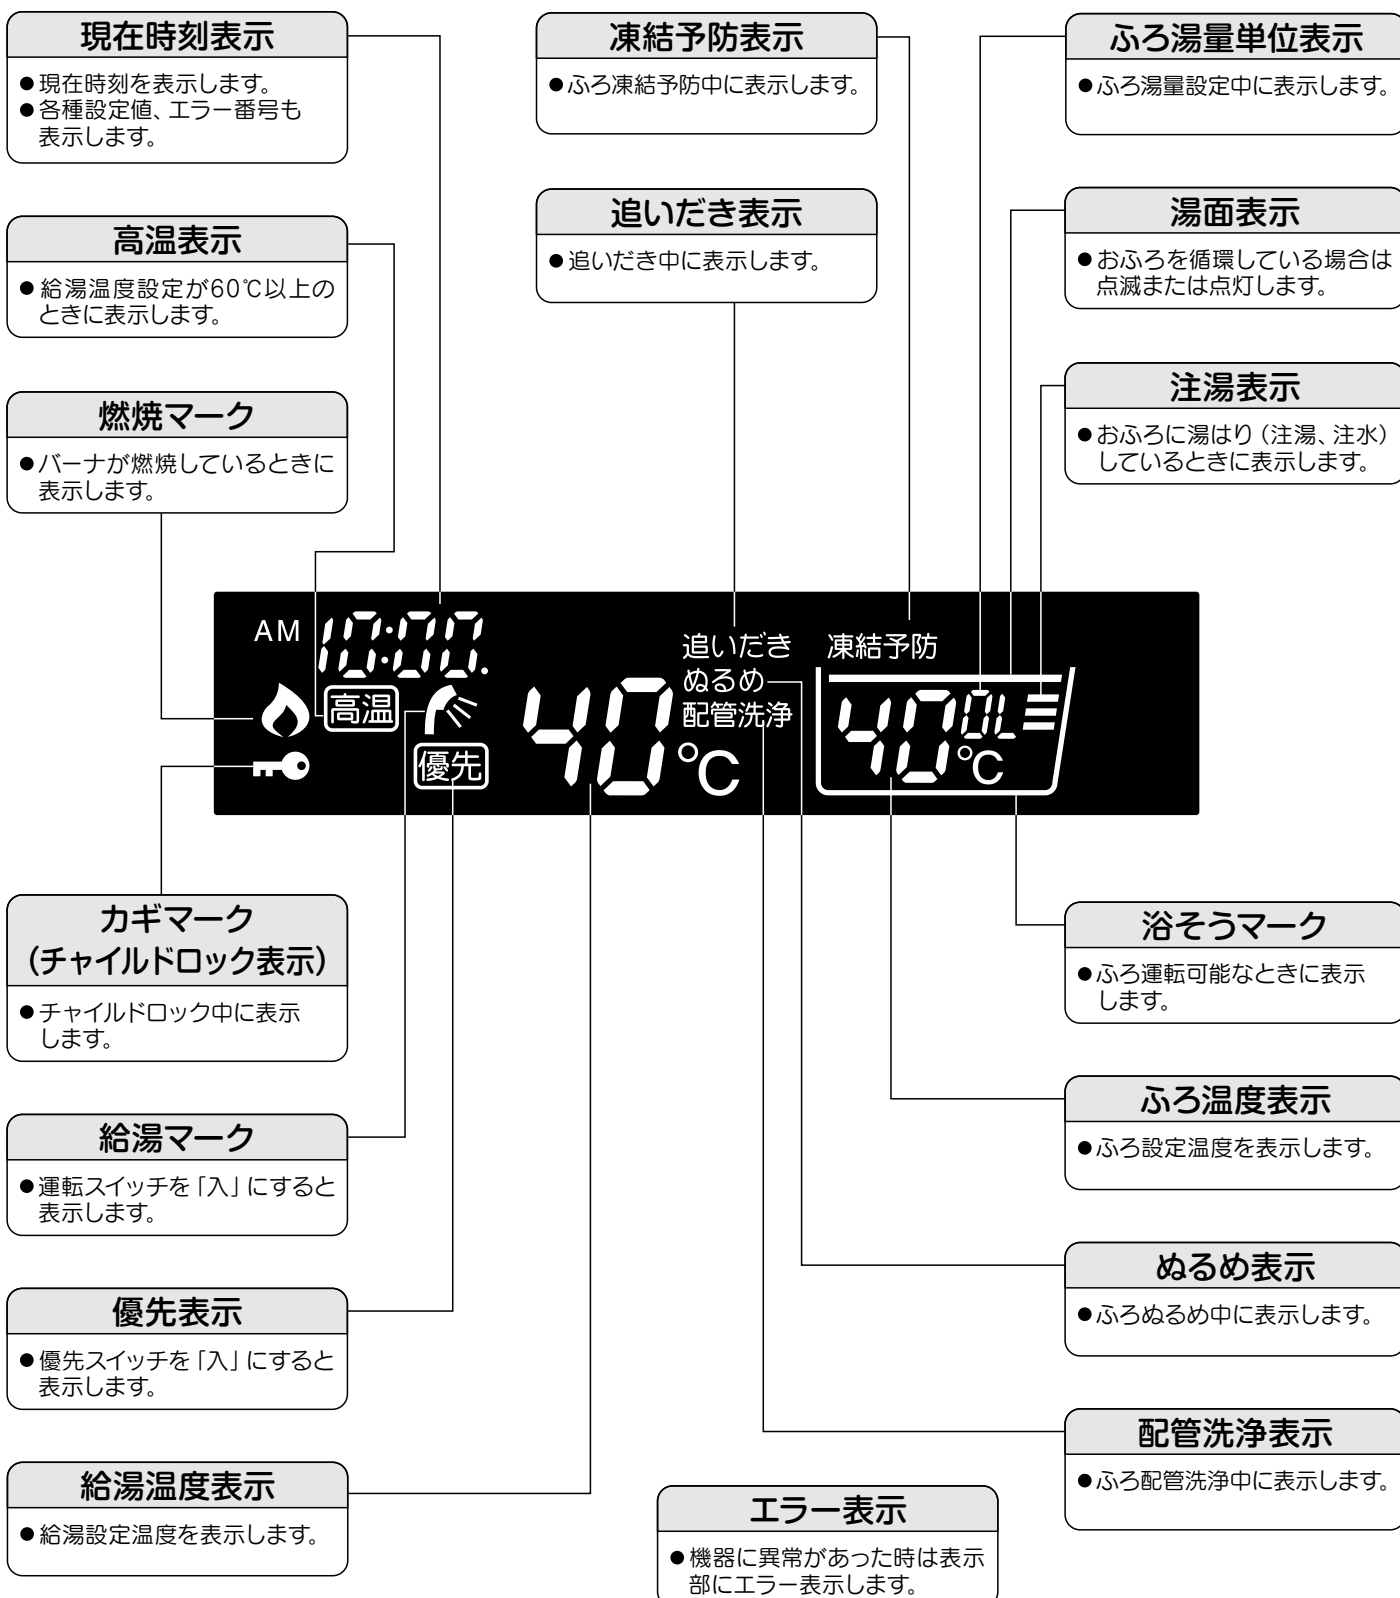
現在時刻表示
●現在時刻を表示します。
●各種設定値、エラー番号も表示します。

凍結予防表示
●ふろ凍結予防中に表示します。

ふろ湯量単位表示
●ふろ湯量設定中に表示します。

高温表示
●給湯温度設定が60℃以上のときに表示します。

追いだき表示
●追いだき中に表示します。

湯面表示
●おふろを循環している場合は点滅または点灯します。

燃焼マーク
●バーナが燃焼しているときに表示します。

注湯表示
●おふろに湯はり（注湯、注水）しているときに表示します。

AM 10:00.
高温
優先
40℃
追いだき
ぬるめ
配管洗浄
凍結予防
40 0L ℃

カギマーク
(チャイルドロック表示)
●チャイルドロック中に表示します。

浴そうマーク
●ふろ運転可能なときに表示します。

ふろ温度表示
●ふろ設定温度を表示します。

給湯マーク
●運転スイッチを「入」にすると表示します。

ぬるめ表示
●ふろぬるめ中に表示します。

優先表示
●優先スイッチを「入」にすると表示します。

配管洗浄表示
●ふろ配管洗浄中に表示します。

給湯温度表示
●給湯設定温度を表示します。

エラー表示
●機器に異常があった時は表示部にエラー表示します。